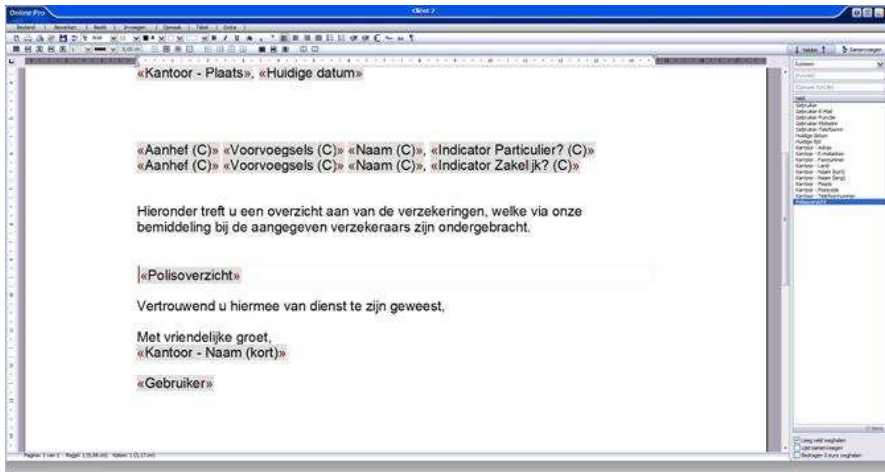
Online-Pro

Cliënt 2

Bestand | Bewerken | Beeld | Invoegen | Opmaak | Tabel | Extra

«Kantoor - Plaats», «Huidige datum»

«Aanhef (C)» «Voorvoegsels (C)» «Naam (C)», «Indicator Particulier? (C)»
«Aanhef (C)» «Voorvoegsels (C)» «Naam (C)», «Indicator Zakelijk? (C)»

Hieronder treft u een overzicht aan van de verzekeringen, welke via onze bemiddeling bij de aangegeven verzekeraars zijn ondergebracht.

«Polisoverzicht»

Vertrouwend u hiermee van dienst te zijn geweest,

Met vriendelijke groet,
«Kantoor - Naam (kort)»

«Gebruiker»

Velden | Samenvoegen

Systeem

Gebruiker
Gebruiker E-Mail
Gebruiker Functie
Gebruiker Mobiel
Gebruiker Telefoon
Huidige datum
Huidige tijd
Kantoor - Adres
Kantoor - E-mail
Kantoor - Faxnummer
Kantoor - Land
Kantoor - Naam (kort)
Kantoor - Naam (lang)
Kantoor - Plaats
Kantoor - Postcode
Kantoor - Telefoonnummer
Polisoverzicht

Leeg veld weglaten
Lege samenvoegen
Bedragen 0 euro weglaten

Pagina: 1 van 1 Regel: 1 Kolom: 1